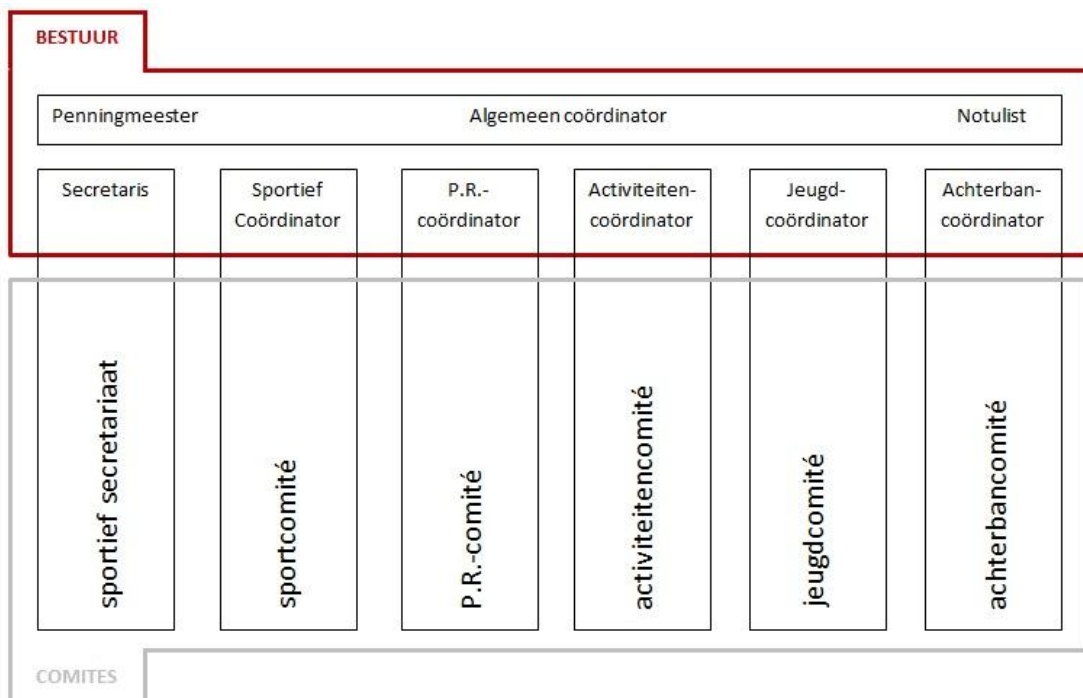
BESTUUR

Penningmeester
Algemeen coördinator
Notulist

Secretaris
Sportief Coördinator
P.R.-coördinator
Activiteiten-coördinator
Jeugd-coördinator
Achterban-coördinator

sportief secretariaat
sportcomité
P.R.-comité
activiteitencomité
jeugdcomité
achterbancomité

COMITES